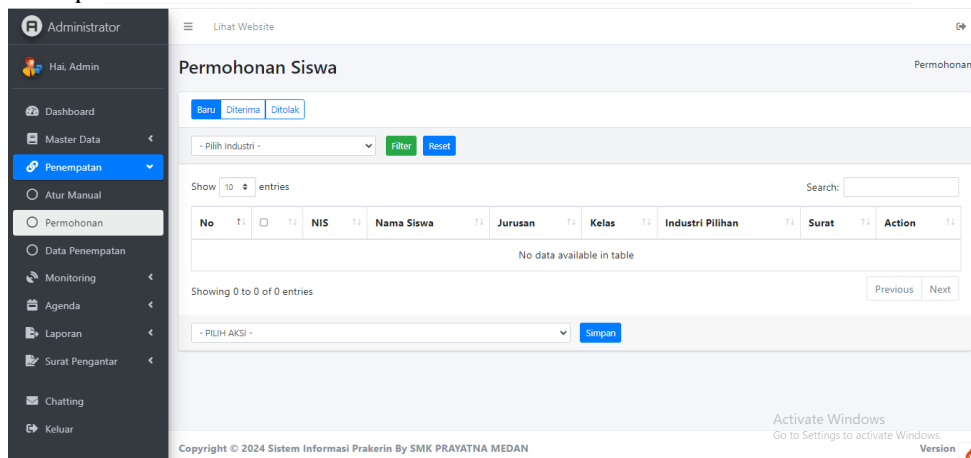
Administrator

Hai, Admin

Dashboard
Master Data
Penempatan
Atur Manual
Permohonan
Data Penempatan
Monitoring
Agenda
Laporan
Surat Pengantar

Chatting
Keluar

Lihat Website

Permohonan Siswa

Permohonan

Baru Diterima Ditolak

- Pilih Industri - Filter Reset

Show 10 entries

Search:

| No | | NIS | Nama Siswa | Jurusan | Kelas | Industri Pilihan | Surat | Action |
|---|---|---|---|---|---|---|---|---|
| No data available in table | | | | | | | | |

Showing 0 to 0 of 0 entries

Previous Next

- PILIH AKSI - Simpan

Activate Windows
Go to Settings to activate Windows.

Copyright © 2024 Sistem Informasi Prakerin By SMK PRAYATNA MEDAN

Version